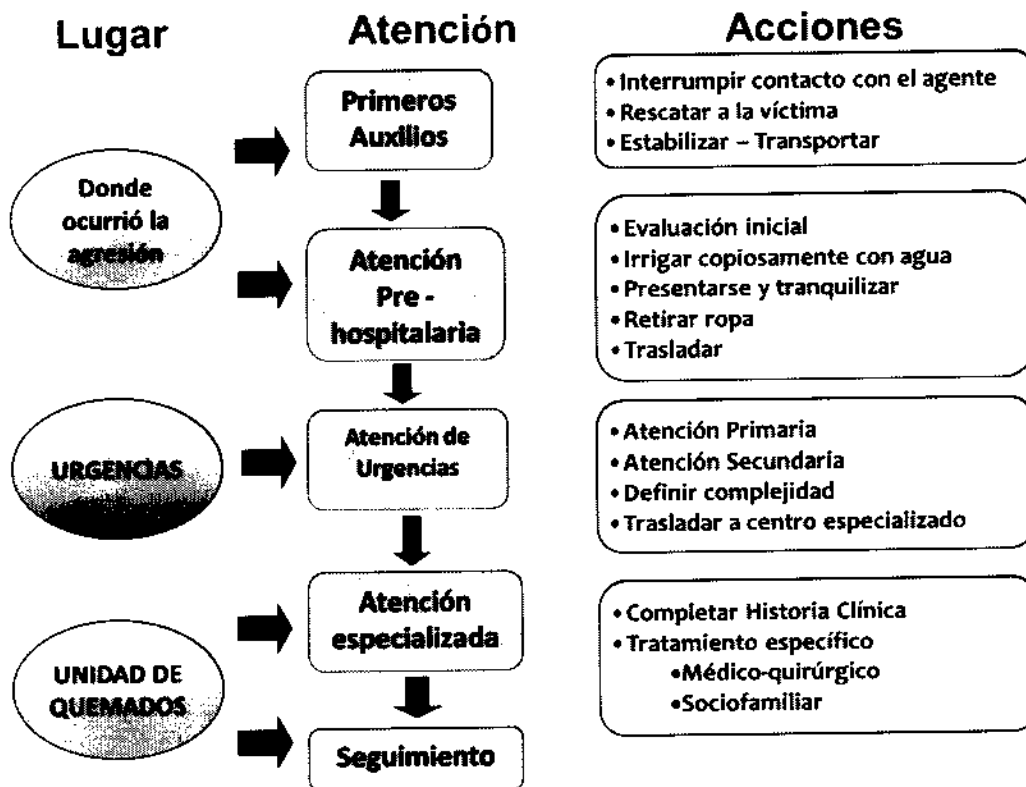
Lugar

Atención

Acciones

Primeros Auxilios

• Interrumpir contacto con el agente
• Rescatar a la víctima
• Estabilizar – Transportar

Donde ocurrió la agresión

Atención Pre - hospitalaria

• Evaluación inicial
• Irrigar copiosamente con agua
• Presentarse y tranquilizar
• Retirar ropa
• Trasladar

URGENCIAS

Atención de Urgencias

• Atención Primaria
• Atención Secundaria
• Definir complejidad
• Trasladar a centro especializado

Atención especializada

• Completar Historia Clínica
• Tratamiento específico
•Médico-quirúrgico
•Sociofamiliar

UNIDAD DE QUEMADOS

Seguimiento